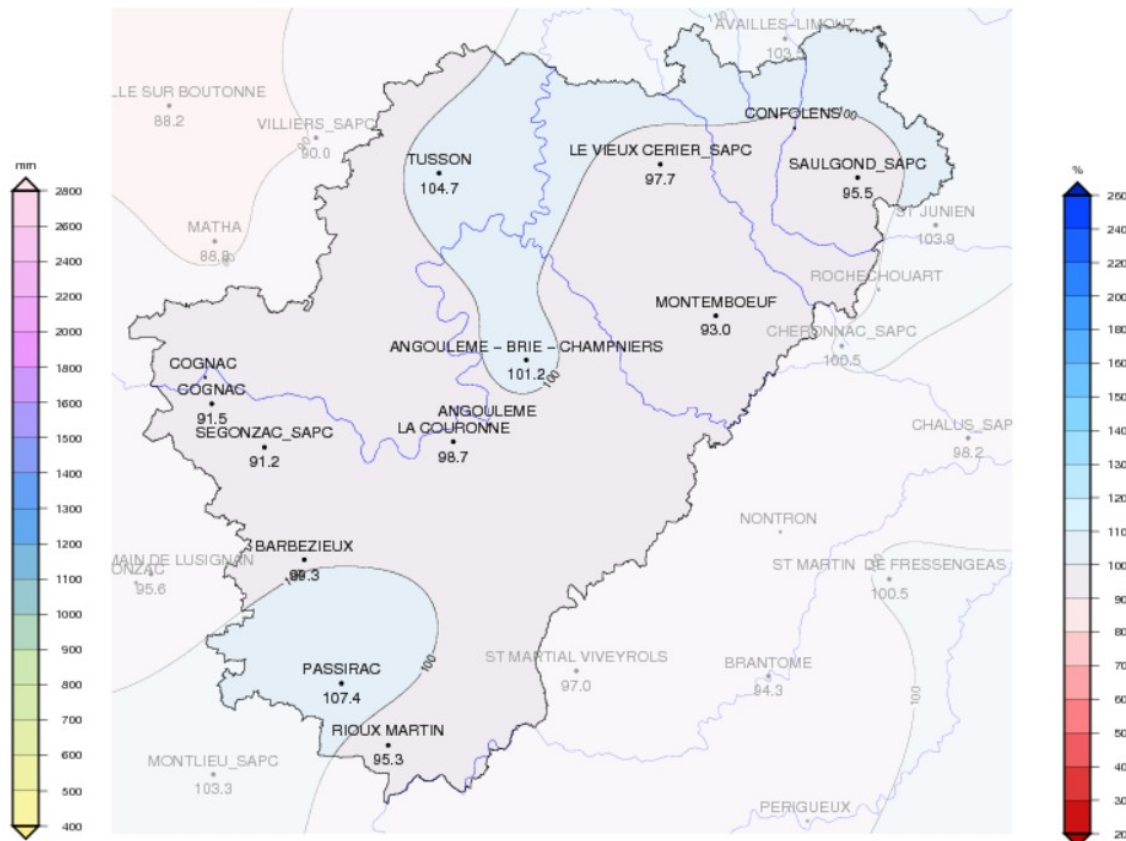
mm
2800
2600
2400
2200
2000
1800
1600
1500
1400
1300
1200
1100
1000
900
800
700
600
500
400

LLE SUR BOUTONNE
88.2
VILLIERS_SAPC
90.0
MATHA
88.8
100
AVAILLES-LIMOUZ
103.5
CONFOLENS
100
TUSSON
104.7
LE VIEUX CERIER_SAPC
97.7
SAULGOND_SAPC
95.5
ST JUNIEN
103.9
ROCHECHOUART
MONTEMBOEUF
93.0
CHERONNAC_SAPC
100.5
ANGOULEME - BRIE - CHAMPNIERS
101.2
100
COGNAC
COGNAC
91.5
SEGONZAC_SAPC
91.2
ANGOULEME
LA COURONNE
98.7
CHALUS_SAP
98.2
NONTRON
BARBEZIEUX
99.3
MAIN DE LUSIGNAN
ONZAC
95.6
ST MARTIN DE FRESSENGEAS
100.5
PASSIRAC
107.4
100
ST MARTIAL VIVEYROLS
97.0
BRANTOME
94.3
100
RIOUX MARTIN
95.3
MONTLIEU_SAPC
103.3
PERIGUEUX

%
260
240
220
200
180
160
150
140
130
120
110
100
90
80
70
60
50
40
30
20